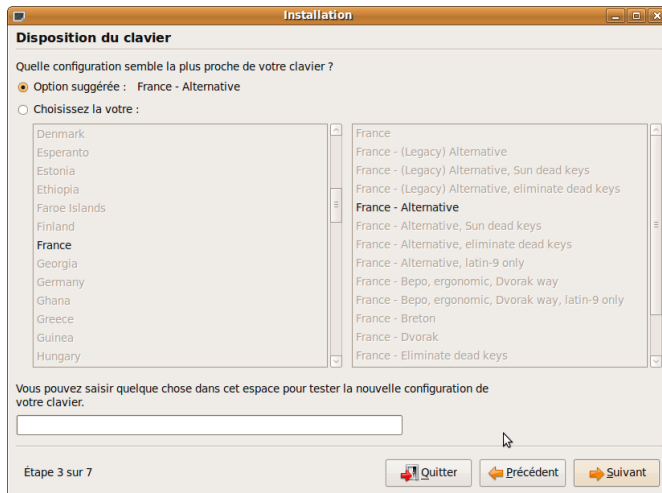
Installation

Disposition du clavier

Quelle configuration semble la plus proche de votre clavier ?

Option suggérée : France - Alternative

Choisissez la votre :

Denmark
Esperanto
Estonia
Ethiopia
Faroe Islands
Finland
France
Georgia
Germany
Ghana
Greece
Guinea
Hungary

France
France - (Legacy) Alternative
France - (Legacy) Alternative, Sun dead keys
France - (Legacy) Alternative, eliminate dead keys
France - Alternative
France - Alternative, Sun dead keys
France - Alternative, eliminate dead keys
France - Alternative, latin-9 only
France - Bepo, ergonomic, Dvorak way
France - Bepo, ergonomic, Dvorak way, latin-9 only
France - Breton
France - Dvorak
France - Eliminate dead keys

Vous pouvez saisir quelque chose dans cet espace pour tester la nouvelle configuration de votre clavier.

Étape 3 sur 7

Quitter

Précédent

Suivant